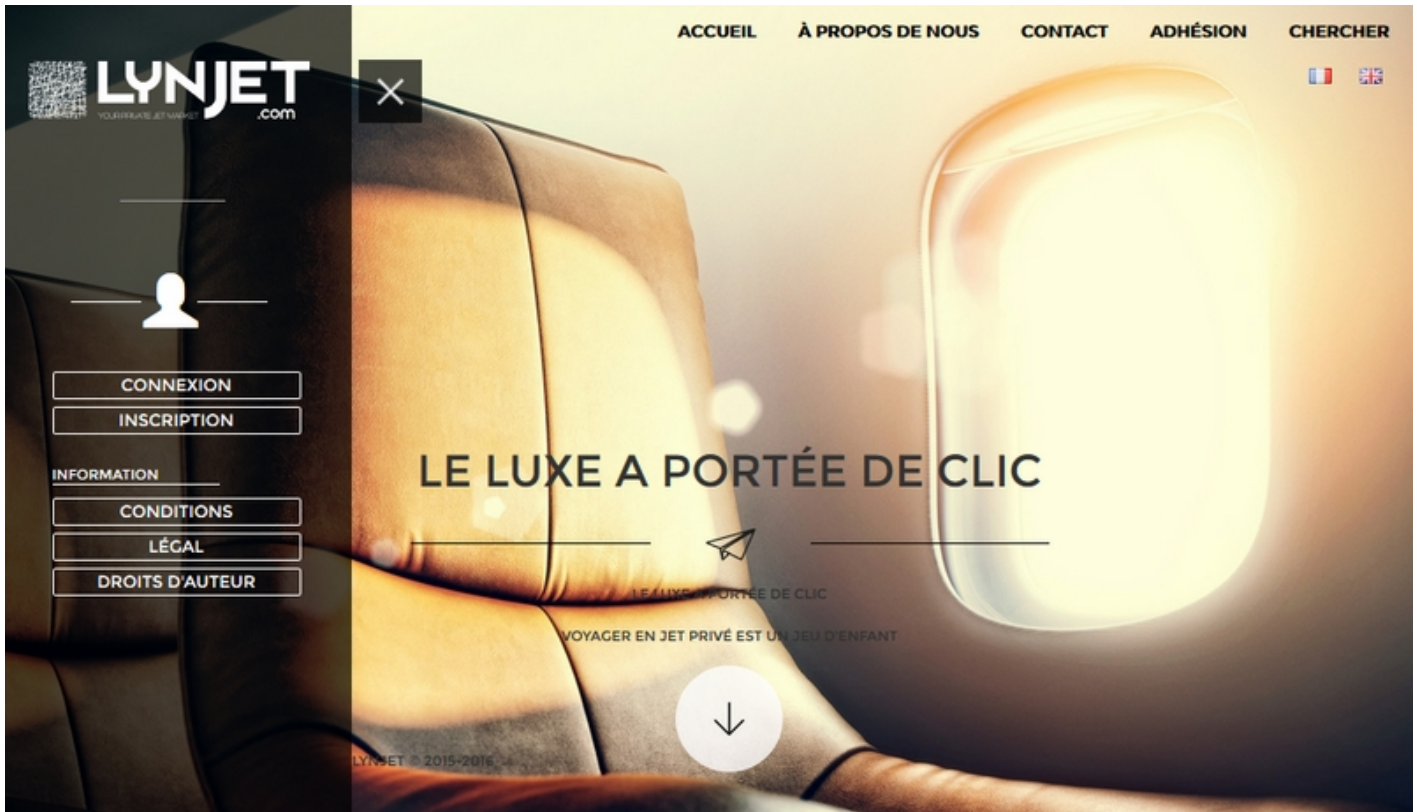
ACCUEIL À PROPOS DE NOUS CONTACT ADHÉSION CHERCHER

LYNJET .com
YOUR PRIVATE JET MARKET

CONNEXION
INSCRIPTION

INFORMATION
CONDITIONS
LÉGAL
DROITS D'AUTEUR

LE LUXE A PORTÉE DE CLIC

LE LUXE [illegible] PORTÉE DE CLIC

VOYAGER EN JET PRIVÉ EST UN JEU D'ENFANT

LYNJET © 2015-2016